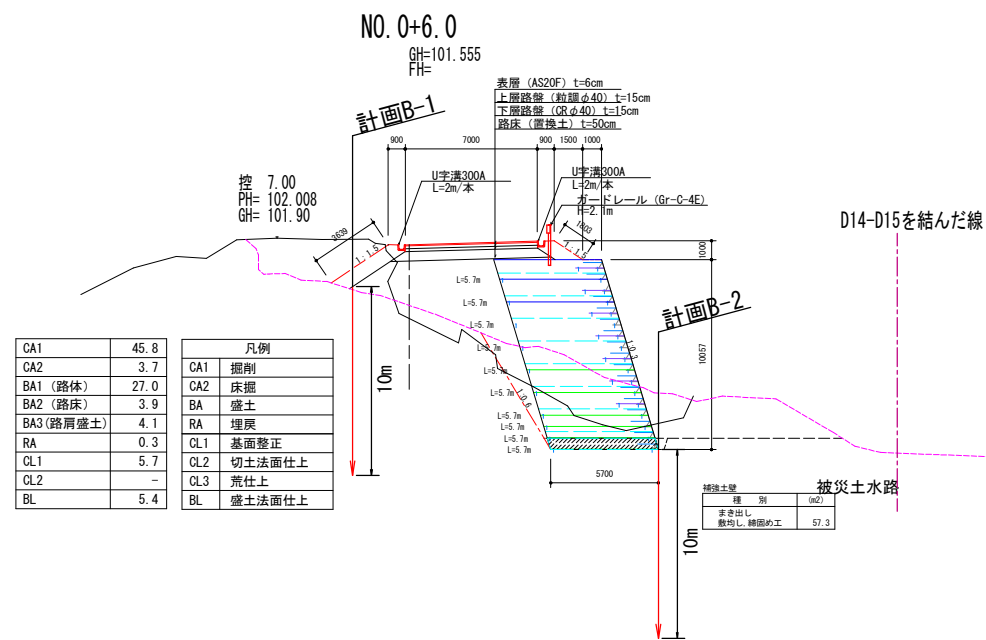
NO.0+6.0
GH=101.555
FH=

表層（AS20F）t=6cm
上層路盤（粒調φ40）t=15cm
下層路盤（CRφ40）t=15cm
路床（置換土）t=50cm

計画B-1

900　7000　900　1500　1000

U字溝300A
L=2m/本

U字溝300A
L=2m/本
ガードレール（Gr-C-4E）
H=2.1m

控 7.00
PH= 102.008
GH= 101.90

D14-D15を結んだ線

2639
1:1.5
1:1.5
1403
1000

L=5.7m
L=5.7m
L=5.7m
L=5.7m
L=5.7m
L=5.7m
L=5.7m
L=5.7m
L=5.7m

計画B-2

1:0.3
1:0.6
10057

10m

| CA1 | 45.8 |
|---|---|
| CA2 | 3.7 |
| BA1（路体） | 27.0 |
| BA2（路床） | 3.9 |
| BA3(路肩盛土) | 4.1 |
| RA | 0.3 |
| CL1 | 5.7 |
| CL2 | - |
| BL | 5.4 |

| 凡例 | |
|---|---|
| CA1 | 掘削 |
| CA2 | 床掘 |
| BA | 盛土 |
| RA | 埋戻 |
| CL1 | 基面整正 |
| CL2 | 切土法面仕上 |
| CL3 | 荒仕上 |
| BL | 盛土法面仕上 |

5700

補強土壁
| 種　別 | (m2) |
|---|---|
| まき出し 敷均し,締固め工 | 57.3 |

被災土水路

10m